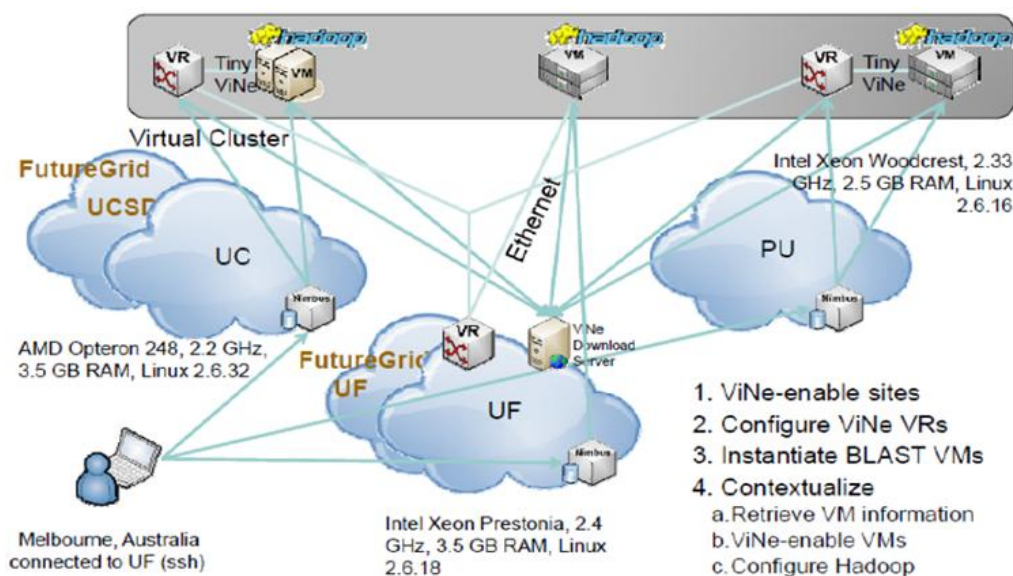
hadoop
VR
Tiny
ViNe
VM
hadoop
VM
VR
Tiny
ViNe
hadoop
VM

Virtual Cluster

FutureGrid
UCSD

UC

Nimbus

Ethernet

Intel Xeon Woodcrest, 2.33 GHz, 2.5 GB RAM, Linux 2.6.16

PU

Nimbus

AMD Opteron 248, 2.2 GHz, 3.5 GB RAM, Linux 2.6.32

FutureGrid
UF

VR

ViNe Download Server

UF

Nimbus

1. ViNe-enable sites
2. Configure ViNe VRs
3. Instantiate BLAST VMs
4. Contextualize
a. Retrieve VM information
b. ViNe-enable VMs
c. Configure Hadoop

Melbourne, Australia connected to UF (ssh)

Intel Xeon Prestonia, 2.4 GHz, 3.5 GB RAM, Linux 2.6.18